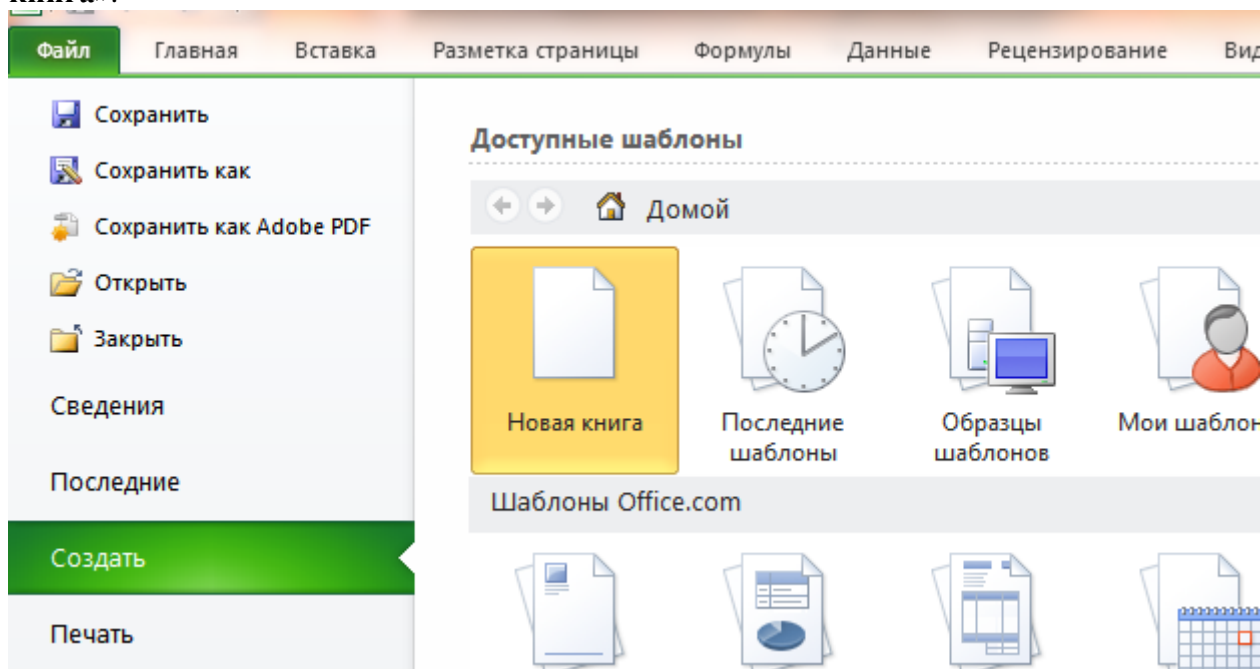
книга».

Файл Главная Вставка Разметка страницы Формулы Данные Рецензирование Вид

Сохранить
Сохранить как
Сохранить как Adobe PDF
Открыть
Закрыть
Сведения
Последние
Создать
Печать

Доступные шаблоны

Домой

Новая книга
Последние шаблоны
Образцы шаблонов
Мои шаблон

Шаблоны Office.com